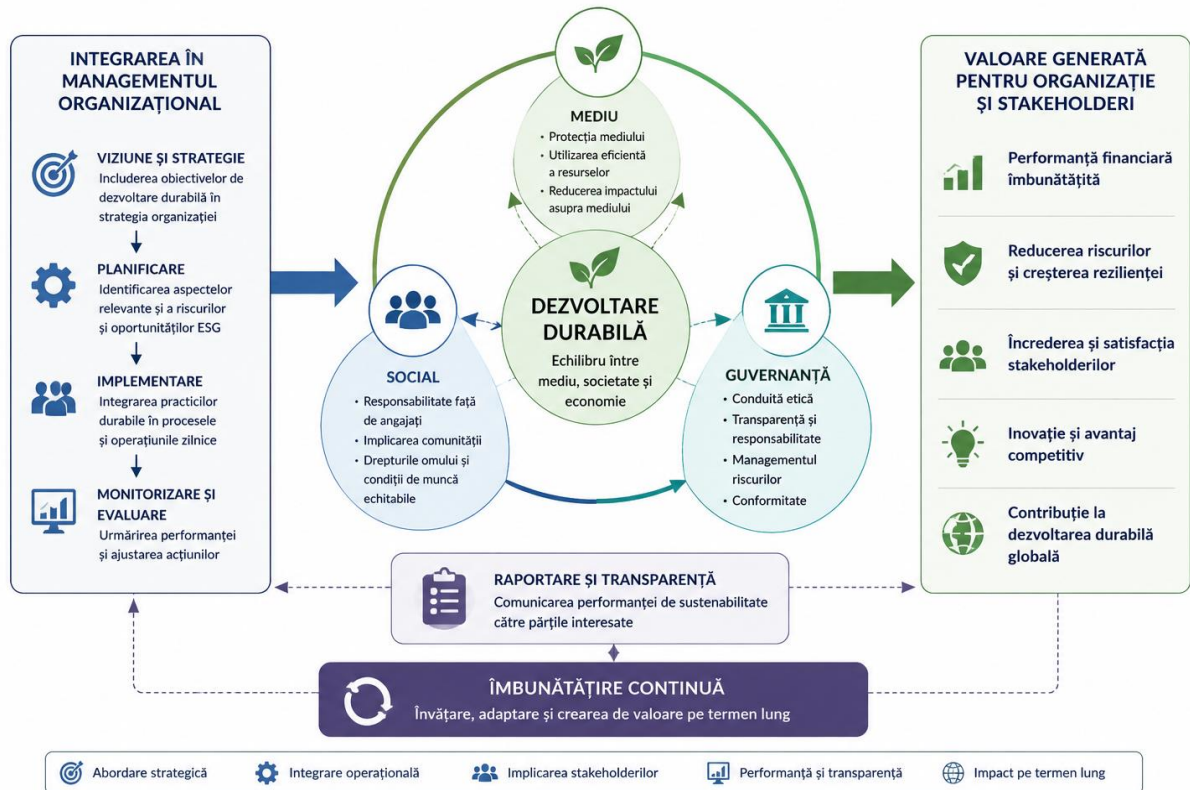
INTEGRAREA ÎN MANAGEMENTUL ORGANIZAȚIONAL

VIZIUNE ȘI STRATEGIE
Includerea obiectivelor de dezvoltare durabilă în strategia organizației

PLANIFICARE
Identificarea aspectelor relevante și a riscurilor și oportunităților ESG

IMPLEMENTARE
Integrarea practicilor durabile în procesele și operațiunile zilnice

MONITORIZARE ȘI EVALUARE
Urmărirea performanței și ajustarea acțiunilor

MEDIU
• Protecția mediului
• Utilizarea eficientă a resurselor
• Reducerea impactului asupra mediului

DEZVOLTARE DURABILĂ
Echilibru între mediu, societate și economie

SOCIAL
• Responsabilitate față de angajați
• Implicarea comunității
• Drepturile omului și condiții de muncă echitabile

GUVERNANȚĂ
• Conduită etică
• Transparență și responsabilitate
• Managementul riscurilor
• Conformitate

VALOARE GENERATĂ PENTRU ORGANIZAȚIE ȘI STAKEHOLDERI

Performanță financiară îmbunătățită

Reducerea riscurilor și creșterea rezilienței

Încrederea și satisfacția stakeholderilor

Inovație și avantaj competitiv

Contribuție la dezvoltarea durabilă globală

RAPORTARE ȘI TRANSPARENȚĂ
Comunicarea performanței de sustenabilitate către părțile interesate

ÎMBUNĂTĂȚIRE CONTINUĂ
Învățare, adaptare și crearea de valoare pe termen lung

Abordare strategică
Integrare operațională
Implicarea stakeholderilor
Performanță și transparență
Impact pe termen lung